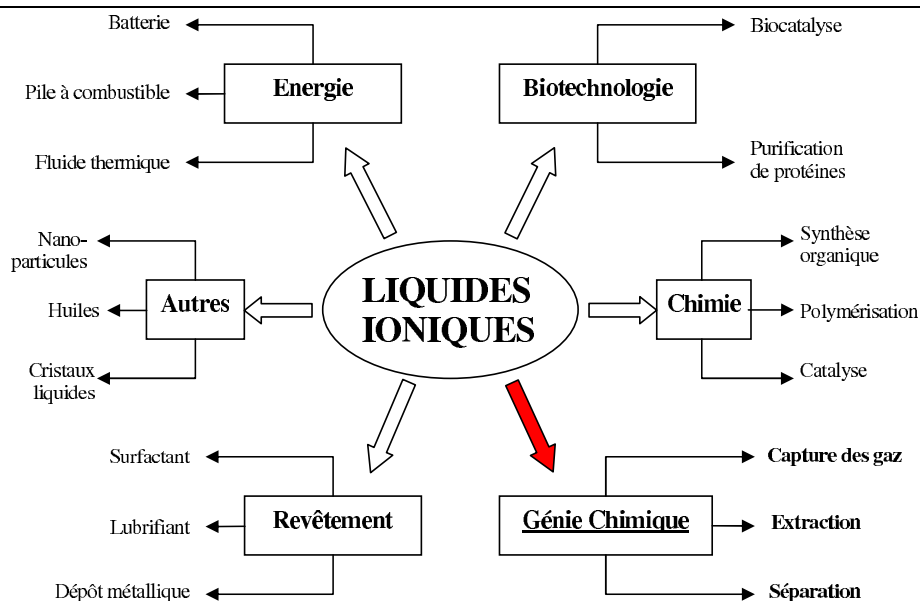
LIQUIDES IONIQUES

Energie
Batterie
Pile à combustible
Fluide thermique

Biotechnologie
Biocatalyse
Purification de protéines

Autres
Nanoparticules
Huiles
Cristaux liquides

Chimie
Synthèse organique
Polymérisation
Catalyse

Revêtement
Surfactant
Lubrifiant
Dépôt métallique

Génie Chimique
Capture des gaz
Extraction
Séparation